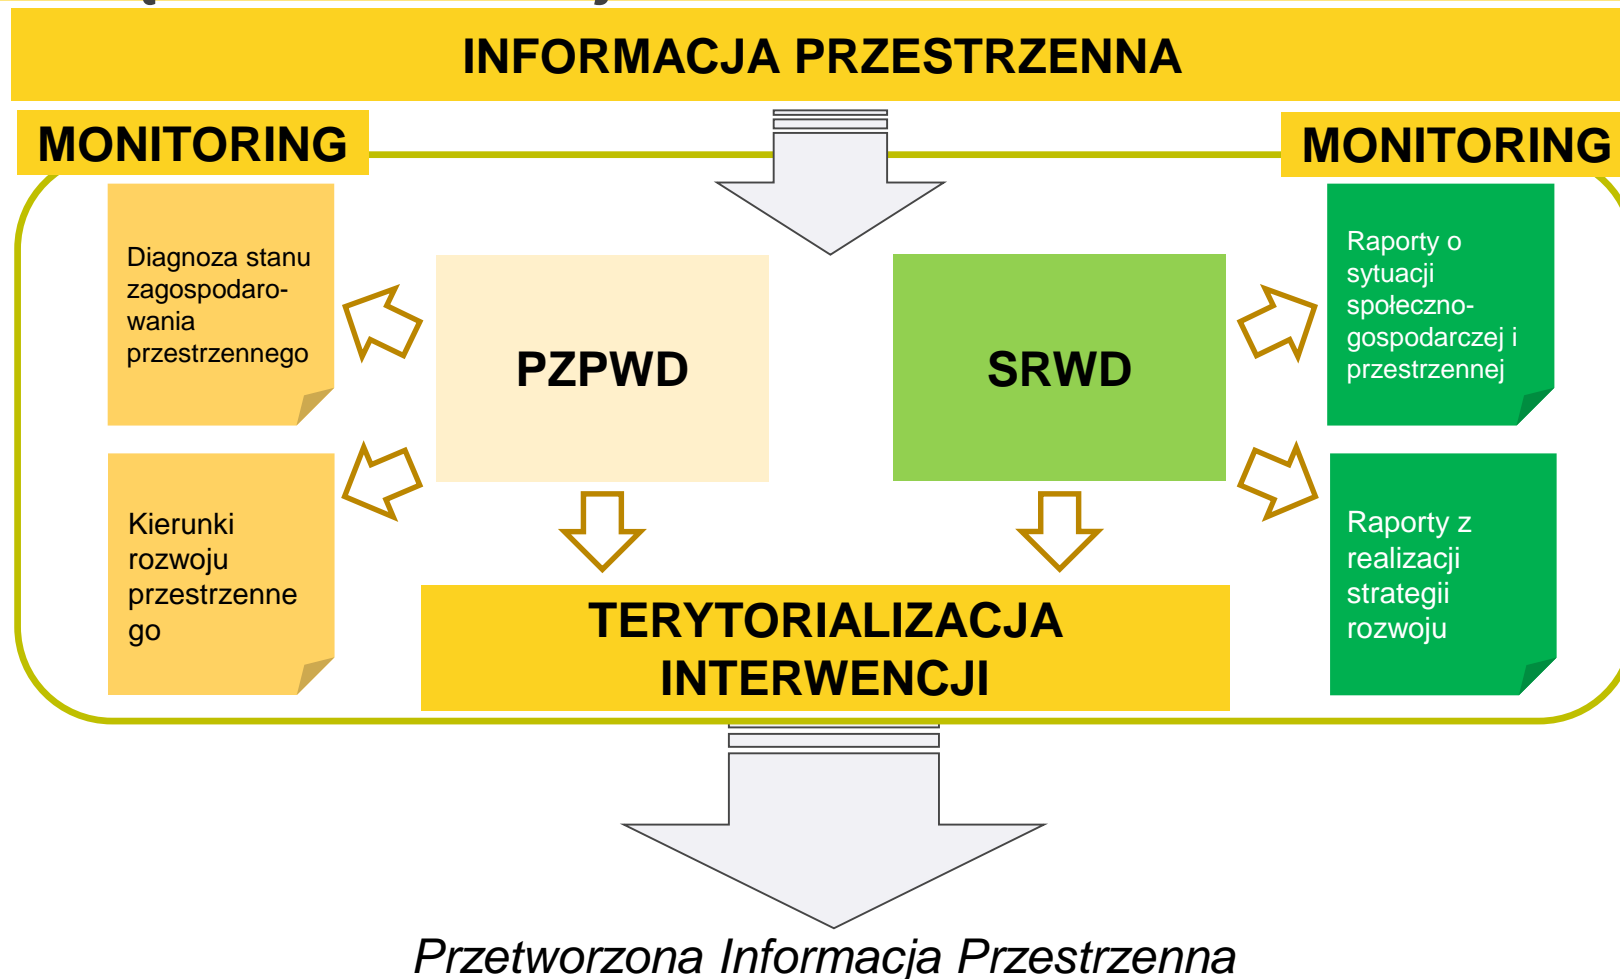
INFORMACJA PRZESTRZENNA

MONITORING

MONITORING

Diagnoza stanu zagospodarowania przestrzennego

Kierunki rozwoju przestrzenne go

PZPWD

SRWD

Raporty o sytuacji społeczno-gospodarczej i przestrzennej

Raporty z realizacji strategii rozwoju

TERYTORIALIZACJA INTERWENCJI

Przetworzona Informacja Przestrzenna